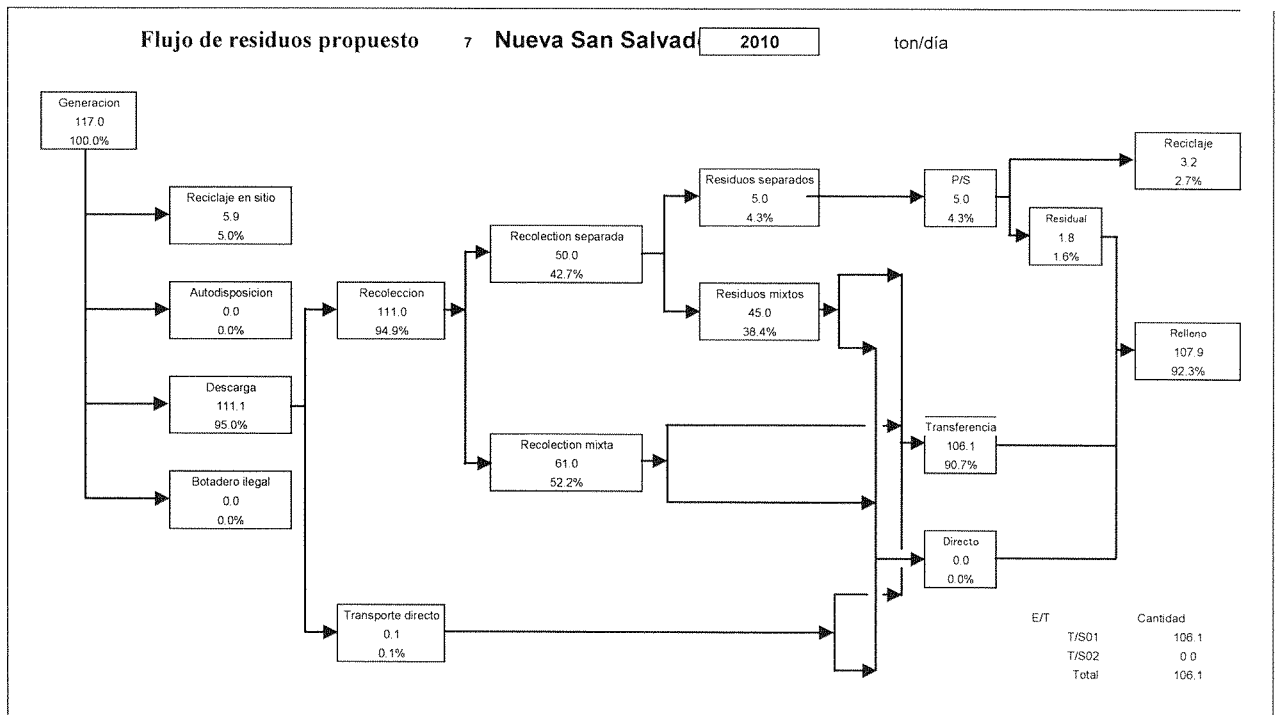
Flujo de residuos propuesto 7 Nueva San Salvad 2010 ton/día

Generacion
117.0
100.0%

Reciclaje en sitio
5.9
5.0%

Autodisposicion
0.0
0.0%

Descarga
111.1
95.0%

Botadero ilegal
0.0
0.0%

Recoleccion
111.0
94.9%

Transporte directo
0.1
0.1%

Recolection separada
50.0
42.7%

Recolection mixta
61.0
52.2%

Residuos separados
5.0
4.3%

Residuos mixtos
45.0
38.4%

P/S
5.0
4.3%

Reciclaje
3.2
2.7%

Residual
1.8
1.6%

Relleno
107.9
92.3%

Transferencia
106.1
90.7%

Directo
0.0
0.0%

| E/T | Cantidad |
|---|---|
| T/S01 | 106.1 |
| T/S02 | 0.0 |
| Total | 106.1 |